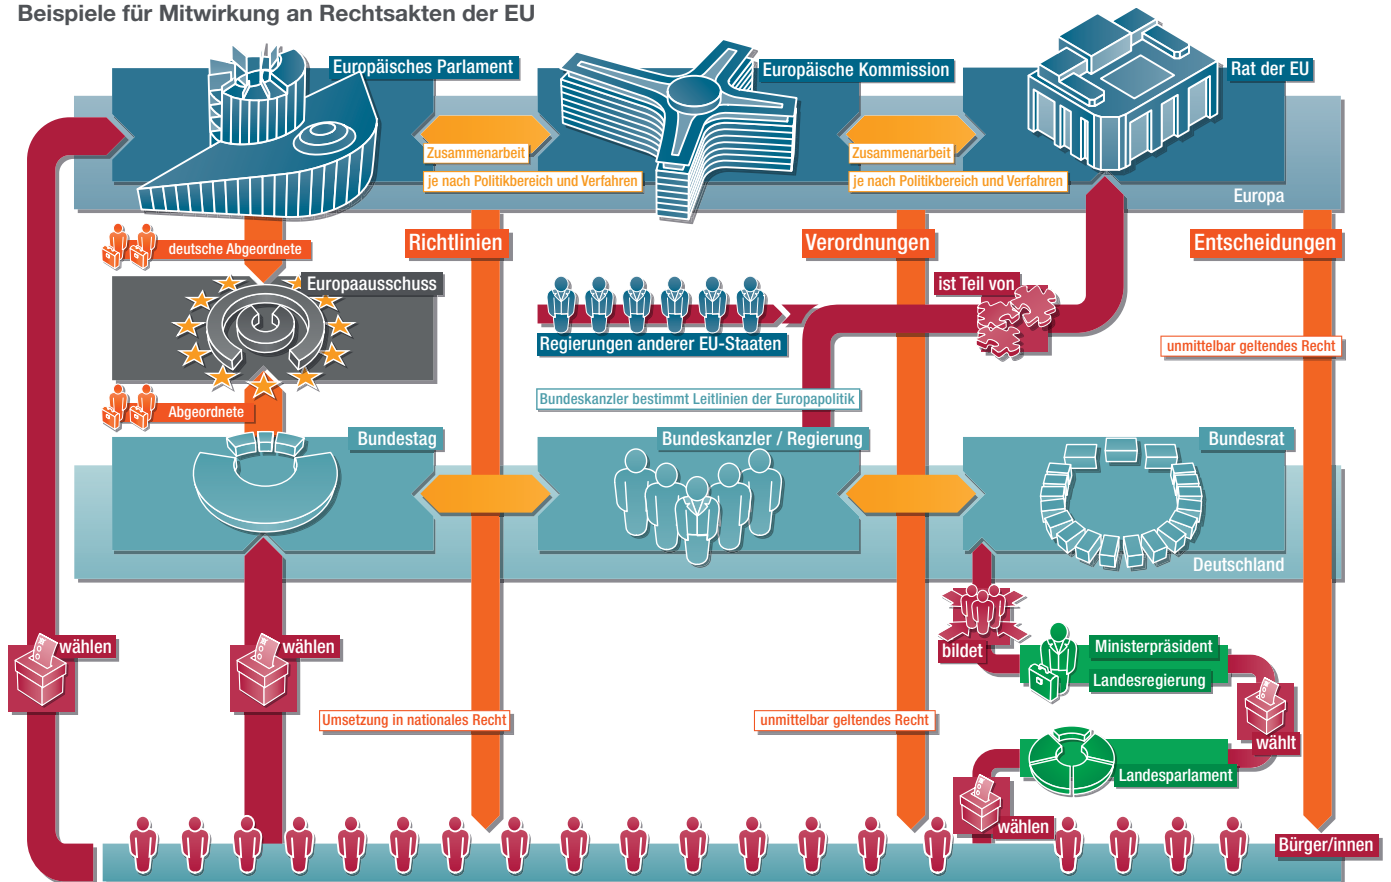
Beispiele für Mitwirkung an Rechtsakten der EU

Europäisches Parlament

Zusammenarbeit
je nach Politikbereich und Verfahren

Europäische Kommission

Zusammenarbeit
je nach Politikbereich und Verfahren

Rat der EU

Europa

deutsche Abgeordnete

Europaausschuss

Abgeordnete

Richtlinien

Verordnungen

Entscheidungen

ist Teil von

Regierungen anderer EU-Staaten

unmittelbar geltendes Recht

Bundeskanzler bestimmt Leitlinien der Europapolitik

Bundestag

Bundeskanzler / Regierung

Bundesrat

Deutschland

bildet

Ministerpräsident
Landesregierung

wählt

Landesparlament

wählen

wählen

Umsetzung in nationales Recht

unmittelbar geltendes Recht

wählen

Bürger/innen